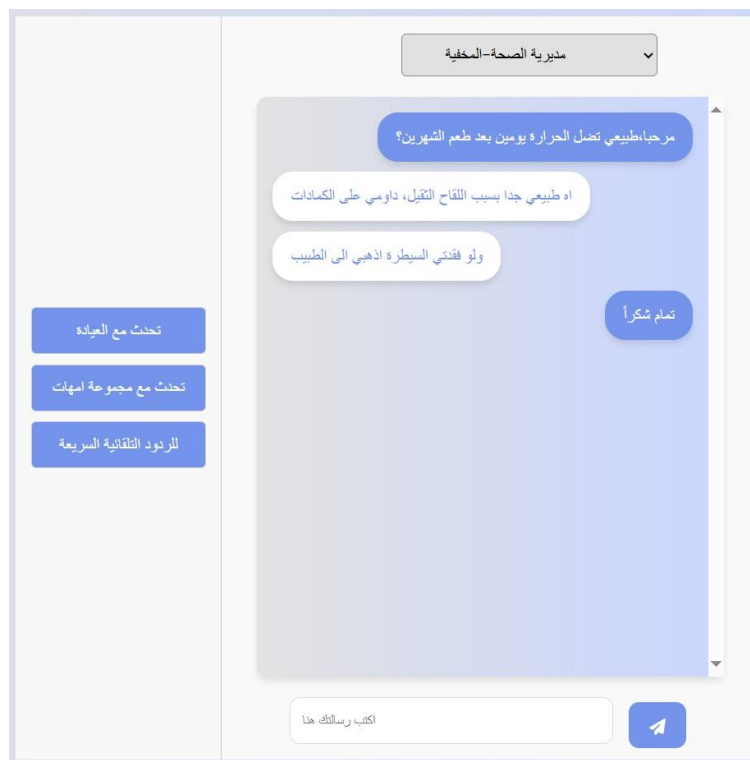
مديرية الصحة-المخفية

مرحبا،طبيعي تضل الحرارة يومين بعد طعم الشهرين؟

اه طبيعي جدا بسبب اللقاح الثقيل، داومي على الكمادات

ولو فقدتي السيطرة اذهبي الى الطبيب

تمام شكراً

تحدث مع العيادة

تحدث مع مجموعة امهات

للردود التلقائية السريعة

اكتب رسالتك هنا